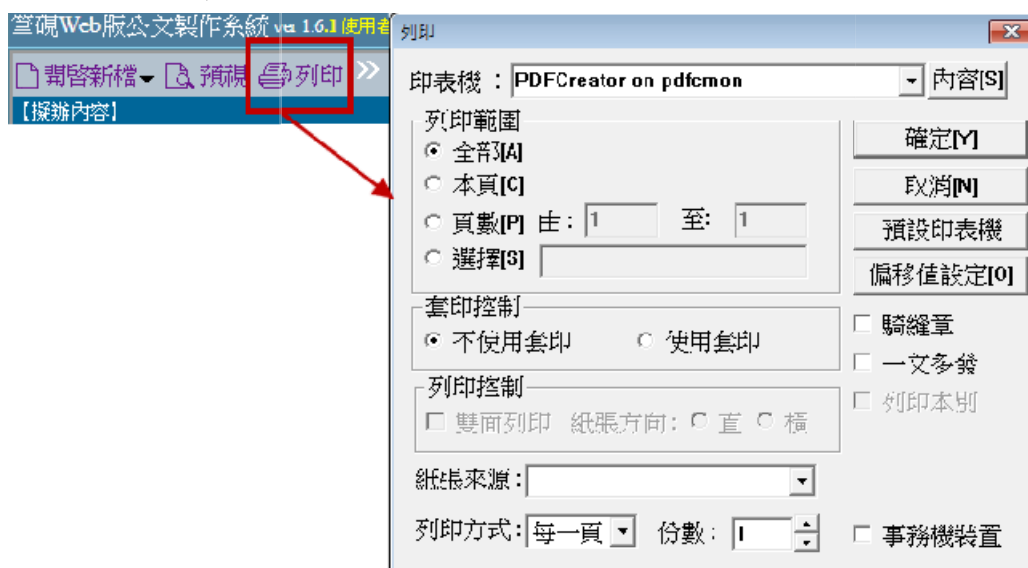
簽稿Web版公文製作系統 ver 1.6.1 (使用者

開啟新檔 預視 列印

【擬辦內容】

列印

印表機：PDFCreator on pdfcmon 內容[S]

列印範圍
全部[A]
本頁[C]
頁數[P] 由：1 至：1
選擇[S]

套印控制
不使用套印 使用套印

列印控制
雙面列印 紙張方向：直 橫

紙張來源：

列印方式：每一頁 份數：1

確定[Y]
取消[N]
預設印表機
偏移值設定[O]
騎縫章
一文多發
列印本別
事務機裝置